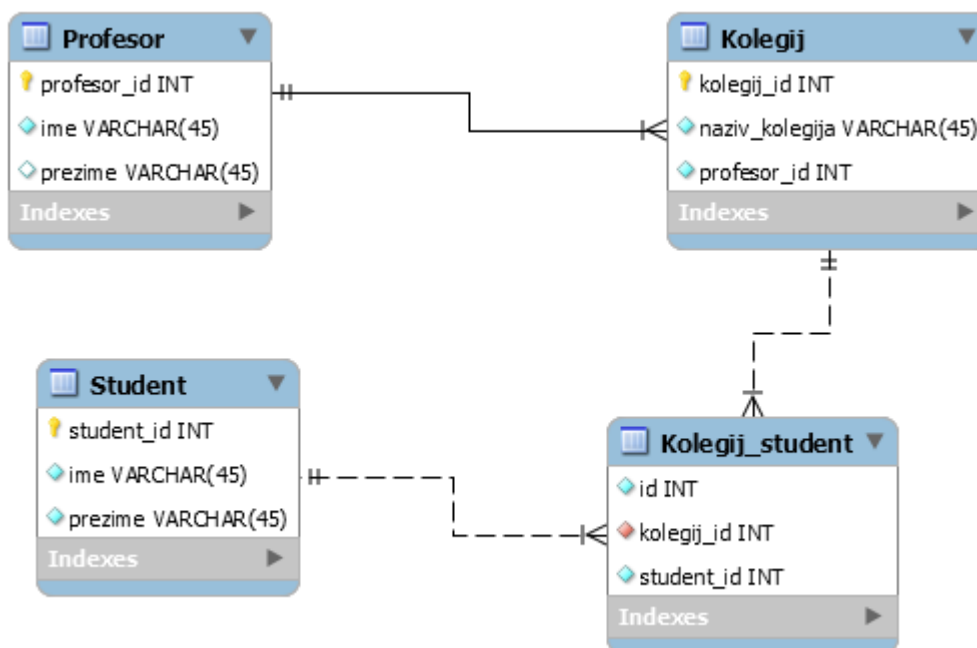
Profesor
profesor_id INT
ime VARCHAR(45)
prezime VARCHAR(45)
Indexes

Kolegij
kolegij_id INT
naziv_kolegija VARCHAR(45)
profesor_id INT
Indexes

Student
student_id INT
ime VARCHAR(45)
prezime VARCHAR(45)
Indexes

Kolegij_student
id INT
kolegij_id INT
student_id INT
Indexes